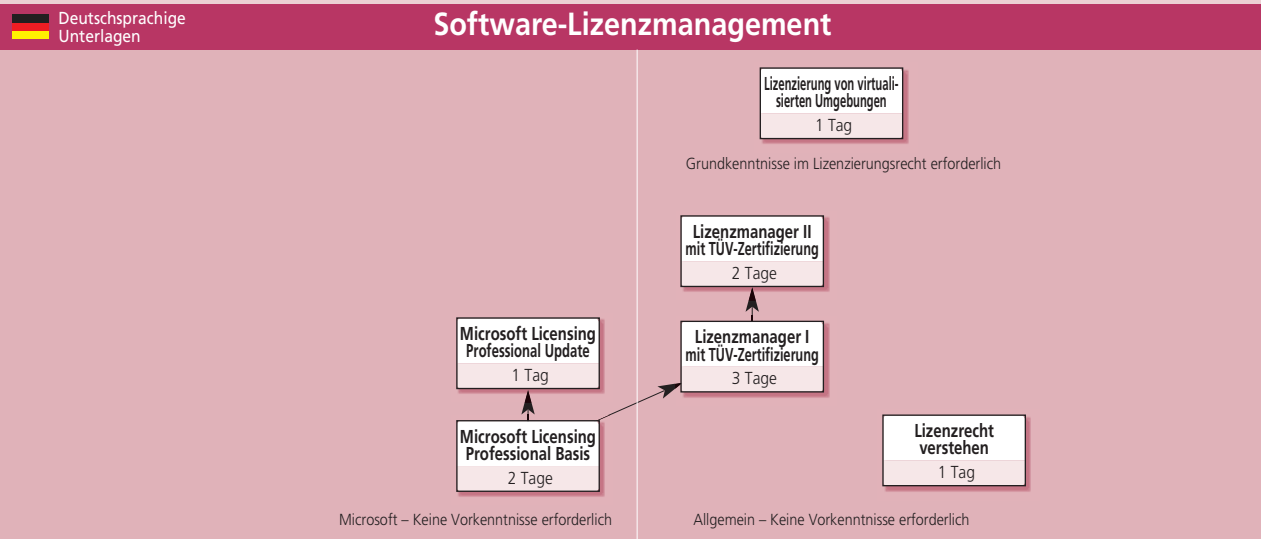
Deutschsprachige Unterlagen

Software-Lizenzmanagement

Lizenzierung von virtualisierten Umgebungen
1 Tag

Grundkenntnisse im Lizenzierungsrecht erforderlich

Lizenzmanager II mit TÜV-Zertifizierung
2 Tage

Microsoft Licensing Professional Update
1 Tag

Lizenzmanager I mit TÜV-Zertifizierung
3 Tage

Microsoft Licensing Professional Basis
2 Tage

Lizenzrecht verstehen
1 Tag

Microsoft – Keine Vorkenntnisse erforderlich

Allgemein – Keine Vorkenntnisse erforderlich